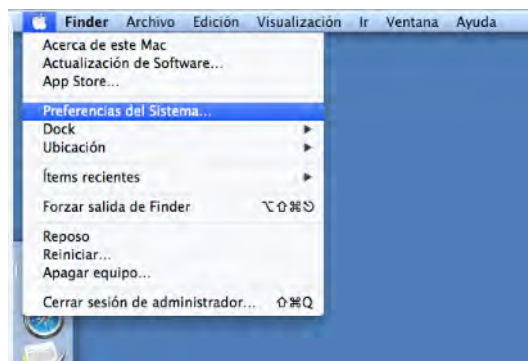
Finder Archivo Edición Visualización Ir Ventana Ayuda

Acerca de este Mac
Actualización de Software...
App Store...

Preferencias del Sistema...
Dock
Ubicación

Ítems recientes

Forzar salida de Finder ⌥⇧⌘⎋

Reposo
Reiniciar...
Apagar equipo...

Cerrar sesión de administrador... ⇧⌘Q